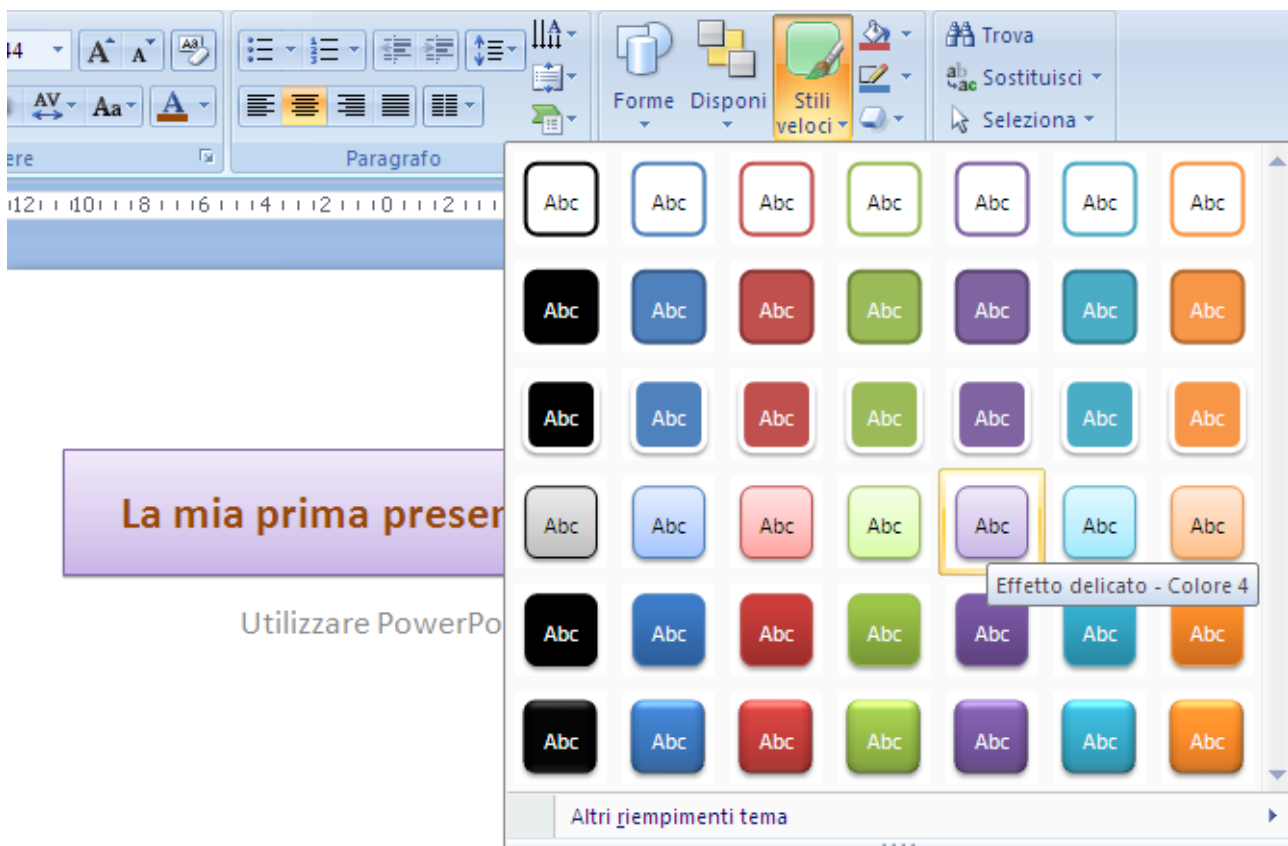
44

A A

AV Aa A

ere

Paragrafo

Forme Disponi Stili veloci

Trova

Sostituisci

Seleziona

12 10 8 6 4 2 0 2

| Abc | Abc | Abc | Abc | Abc | Abc | Abc |
|---|---|---|---|---|---|---|
| Abc | Abc | Abc | Abc | Abc | Abc | Abc |
| Abc | Abc | Abc | Abc | Abc | Abc | Abc |
| Abc | Abc | Abc | Abc | Abc | Abc | Abc |
| Abc | Abc | Abc | Abc | Abc | Abc | Abc |
| Abc | Abc | Abc | Abc | Abc | Abc | Abc |

Effetto delicato - Colore 4

La mia prima preser

Utilizzare PowerPo

Altri riempimenti tema